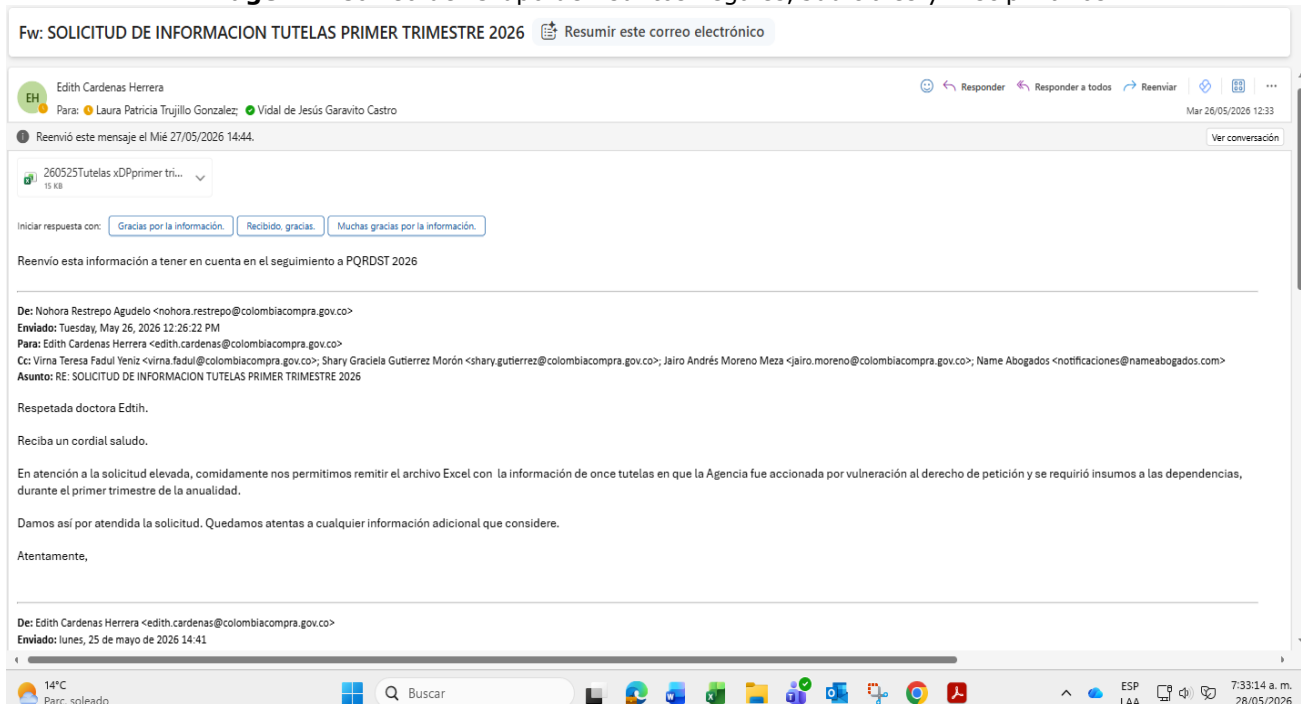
Fw: SOLICITUD DE INFORMACION TUTELAS PRIMER TRIMESTRE 2026 Resumir este correo electrónico

EH Edith Cardenas Herrera
Para: Laura Patricia Trujillo Gonzalez; Vidal de Jesús Garavito Castro

Responder Responder a todos Reenviar
Mar 26/05/2026 12:33

Reenvió este mensaje el Mié 27/05/2026 14:44.
Ver conversación

260525Tutelas xDPprimer tri...
15 KB

Iniciar respuesta con: Gracias por la información. Recibido, gracias. Muchas gracias por la información.

Reenvío esta información a tener en cuenta en el seguimiento a PQRDST 2026

De: Nohora Restrepo Agudelo <nohora.restrepo@colombiacompra.gov.co>
Enviado: Tuesday, May 26, 2026 12:26:22 PM
Para: Edith Cardenas Herrera <edith.cardenas@colombiacompra.gov.co>
Cc: Virna Teresa Fadul Yeniz <virna.fadul@colombiacompra.gov.co>; Shary Graciela Gutierrez Morón <shary.gutierrez@colombiacompra.gov.co>; Jairo Andrés Moreno Meza <jairo.moreno@colombiacompra.gov.co>; Name Abogados <notificaciones@nameabogados.com>
Asunto: RE: SOLICITUD DE INFORMACION TUTELAS PRIMER TRIMESTRE 2026

Respetada doctora Edtih.

Reciba un cordial saludo.

En atención a la solicitud elevada, comidamente nos permitimos remitir el archivo Excel con la información de once tutelas en que la Agencia fue accionada por vulneración al derecho de petición y se requirió insumos a las dependencias, durante el primer trimestre de la anualidad.

Damos así por atendida la solicitud. Quedamos atentas a cualquier información adicional que considere.

Atentamente,

De: Edith Cardenas Herrera <edith.cardenas@colombiacompra.gov.co>
Enviado: lunes, 25 de mayo de 2026 14:41

14°C
Parc. soleado
Buscar
ESP
LAA
7:33:14 a. m.
28/05/2026